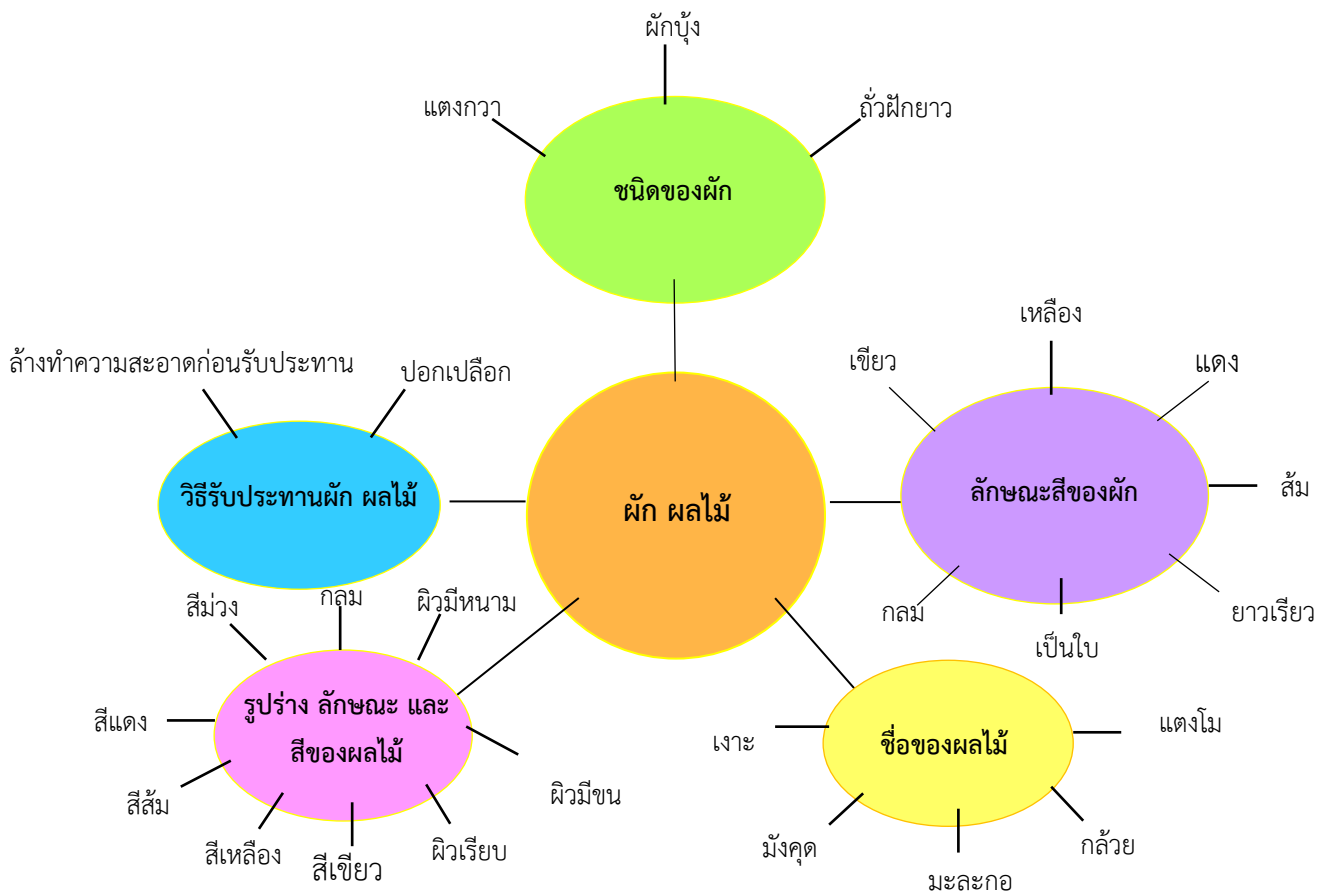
ผักบุ้ง

แตงกวา

ถั่วฝักยาว

ชนิดของผัก

เหลือง

เขียว

แดง

ล้างทำความสะอาดก่อนรับประทาน

ปอกเปลือก

วิธีรับประทานผัก ผลไม้

ผัก ผลไม้

ลักษณะสีของผัก

ส้ม

กลม

ยาวเรียว

เป็นใบ

สีม่วง

กลม

ผิวมีหนาม

รูปร่าง ลักษณะ และ สีของผลไม้

สีแดง

สีส้ม

สีเหลือง

สีเขียว

ผิวเรียบ

ผิวมีขน

ชื่อของผลไม้

เงาะ

แตงโม

มังคุด

มะละกอ

กล้วย